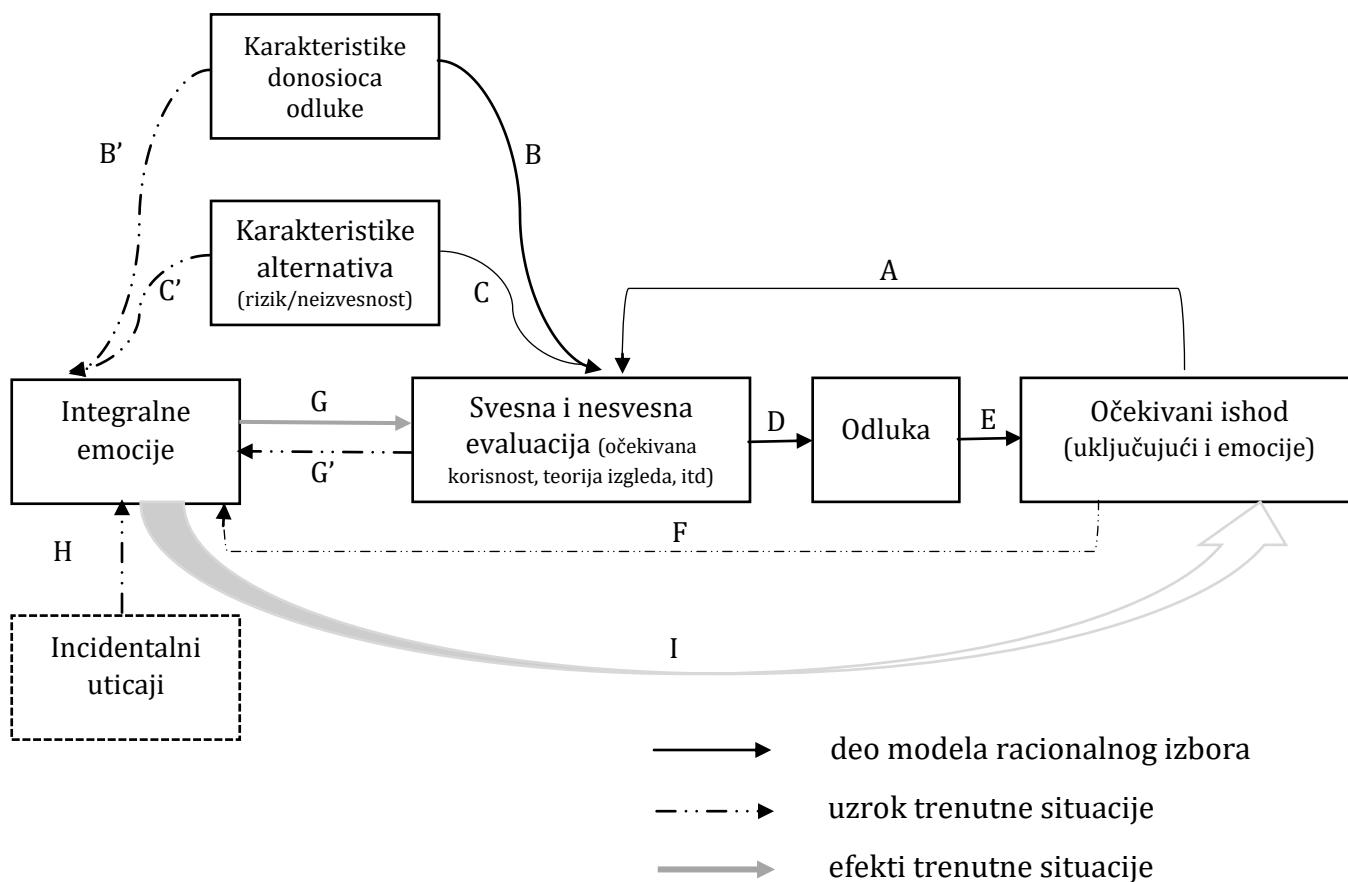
Karakteristike donosioca odluke

B'

B

Karakteristike alternativa (rizik/neizvesnost)

C'

C

A

Integralne emocije

G

G'

Svesna i nesvesna evaluacija (očekivana korisnost, teorija izgleda, itd)

D

Odluka

E

Očekivani ishod (uključujući i emocije)

F

H

Incidentalni uticaji

I

deo modela racionalnog izbora

uzrok trenutne situacije

efekti trenutne situacije